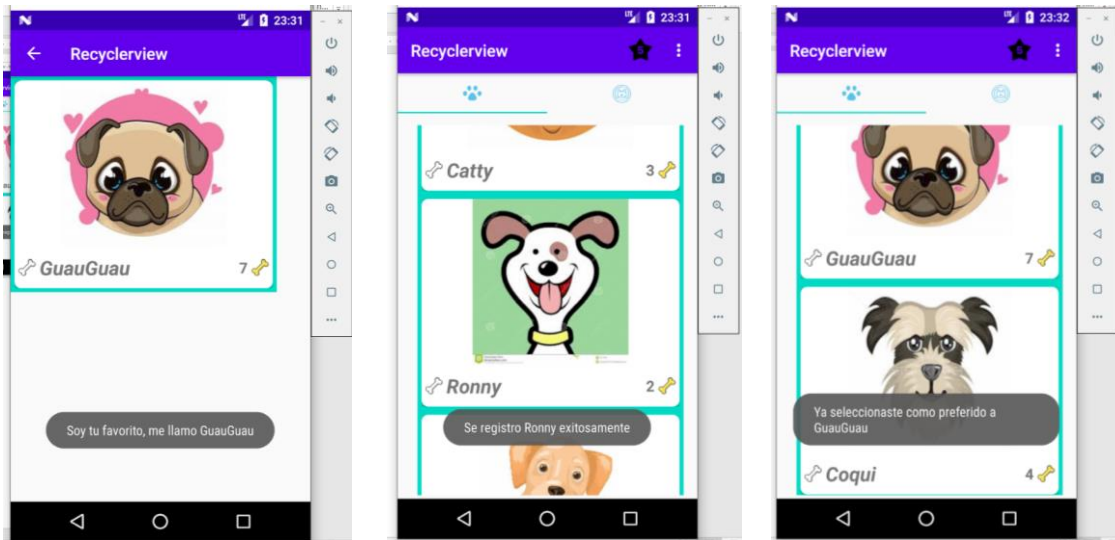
23:31

Recyclerview

GuauGuau 7

Soy tu favorito, me llamo GuauGuau

23:31

Recyclerview

Catty 3

Ronny 2

Se registro Ronny exitosamente

23:32

Recyclerview

GuauGuau 7

Ya seleccionaste como preferido a GuauGuau

Coqui 4